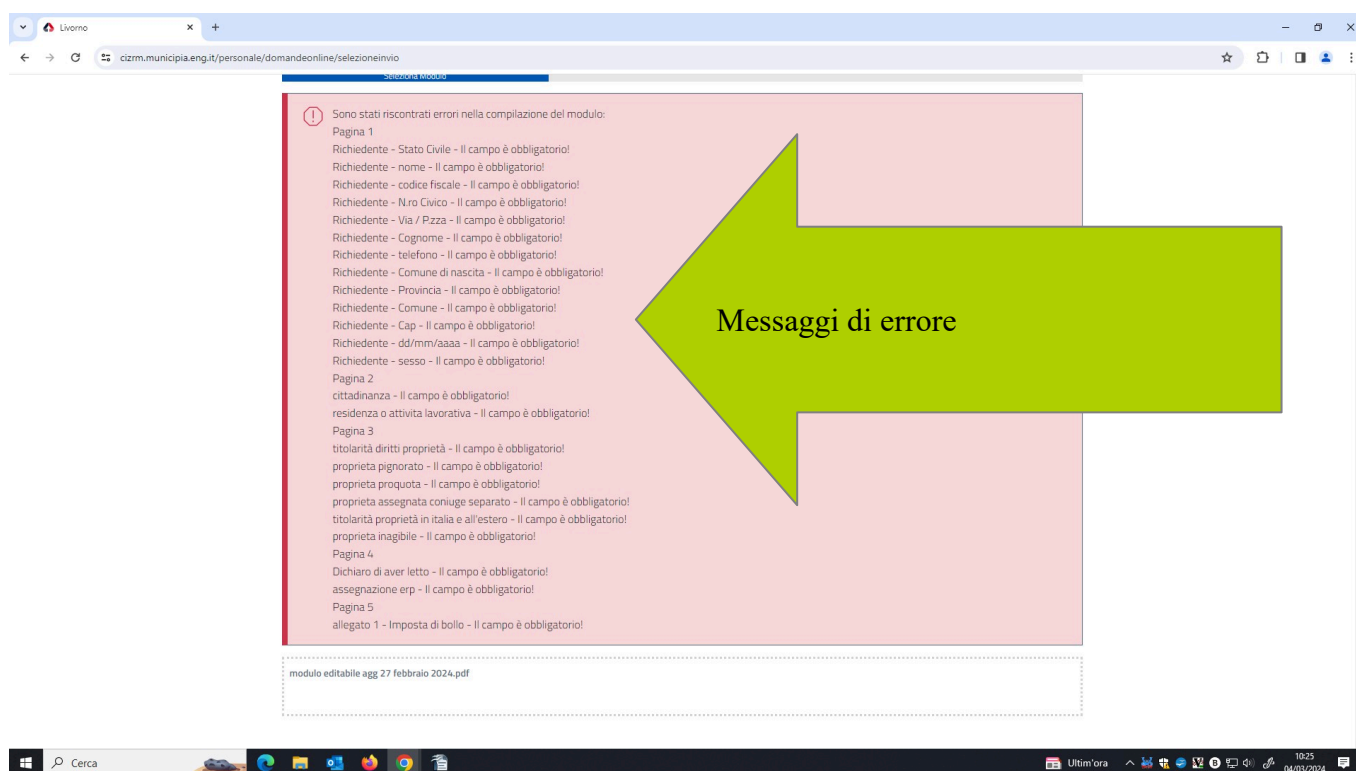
Livorno
×
+
cizrm.municipia.eng.it/personale/domandeonline/selezioneinvio
Seleziona Modulo

Sono stati riscontrati errori nella compilazione del modulo:
Pagina 1
Richiedente - Stato Civile - Il campo è obbligatorio!
Richiedente - nome - Il campo è obbligatorio!
Richiedente - codice fiscale - Il campo è obbligatorio!
Richiedente - N.ro Civico - Il campo è obbligatorio!
Richiedente - Via / P.zza - Il campo è obbligatorio!
Richiedente - Cognome - Il campo è obbligatorio!
Richiedente - telefono - Il campo è obbligatorio!
Richiedente - Comune di nascita - Il campo è obbligatorio!
Richiedente - Provincia - Il campo è obbligatorio!
Richiedente - Comune - Il campo è obbligatorio!
Richiedente - Cap - Il campo è obbligatorio!
Richiedente - dd/mm/aaaa - Il campo è obbligatorio!
Richiedente - sesso - Il campo è obbligatorio!
Pagina 2
cittadinanza - Il campo è obbligatorio!
residenza o attivita lavorativa - Il campo è obbligatorio!
Pagina 3
titolarità diritti proprietà - Il campo è obbligatorio!
proprieta pignorato - Il campo è obbligatorio!
proprieta proquota - Il campo è obbligatorio!
proprieta assegnata coniuge separato - Il campo è obbligatorio!
titolarità proprietà in italia e all'estero - Il campo è obbligatorio!
proprieta inagibile - Il campo è obbligatorio!
Pagina 4
Dichiaro di aver letto - Il campo è obbligatorio!
assegnazione erp - Il campo è obbligatorio!
Pagina 5
allegato 1 - Imposta di bollo - Il campo è obbligatorio!

Messaggi di errore

modulo editabile agg 27 febbraio 2024.pdf

Cerca
Ultim'ora
10:25
04/03/2024